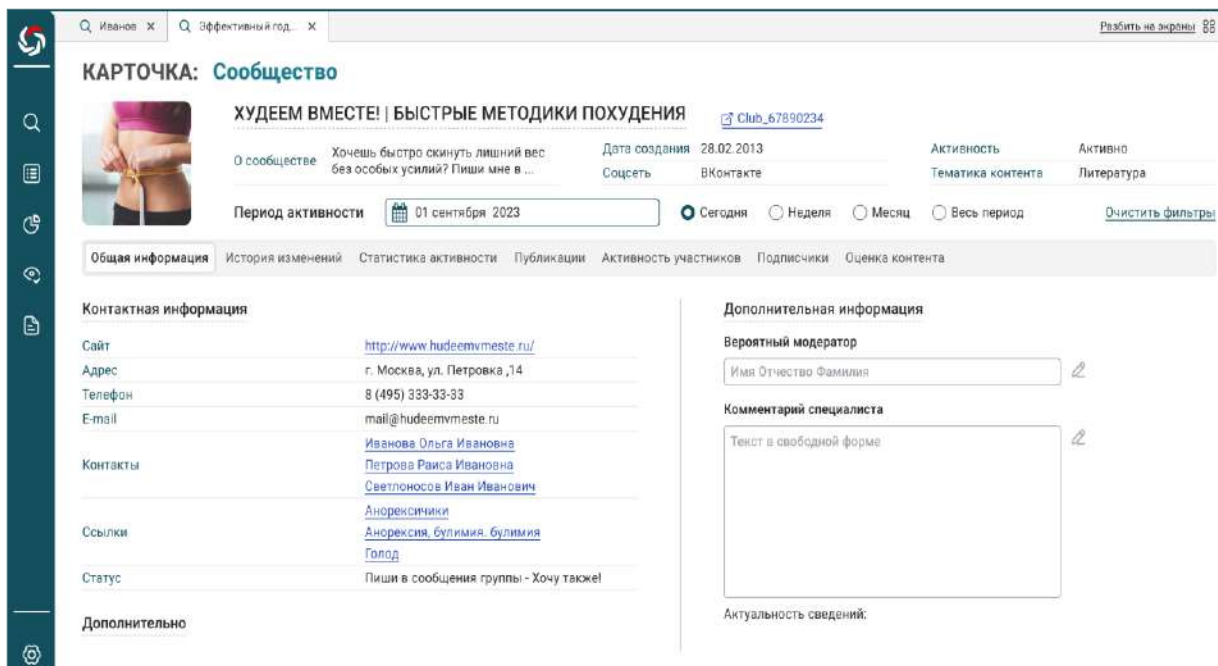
Иванов ×
Эффективный год... ×
Разбить на экраны

КАРТОЧКА: Сообщество

ХУДЕЕМ ВМЕСТЕ! | БЫСТРЫЕ МЕТОДИКИ ПОХУДЕНИЯ
Club_67890234

О сообществе: Хочешь быстро скинуть лишний вес без особых усилий? Пиши мне в ...

| Дата создания | 28.02.2013 |
|---|---|
| Соцсеть | ВКонтакте |

| Активность | Активно |
|---|---|
| Тематика контента | Литература |

Период активности: 01 сентября 2023
Сегодня
Неделя
Месяц
Весь период
Очистить фильтры

Общая информация
История изменений
Статистика активности
Публикации
Активность участников
Подписчики
Оценка контента

Контактная информация

| Сайт | http://www.hudeemvmeste.ru/ |
|---|---|
| Адрес | г. Москва, ул. Петровка ,14 |
| Телефон | 8 (495) 333-33-33 |
| E-mail | mail@hudeemvmeste.ru |
| Контакты | Иванова Ольга Ивановна<br>Петрова Раиса Ивановна<br>Светлоносов Иван Иванович |
| Ссылки | Анорексички<br>Анорексия, булимия. булимия<br>Голод |
| Статус | Пиши в сообщения группы - Хочу также! |

Дополнительно

Дополнительная информация

Вероятный модератор
Имя Отчество Фамилия

Комментарий специалиста
Текст в свободной форме

Актуальность сведений: